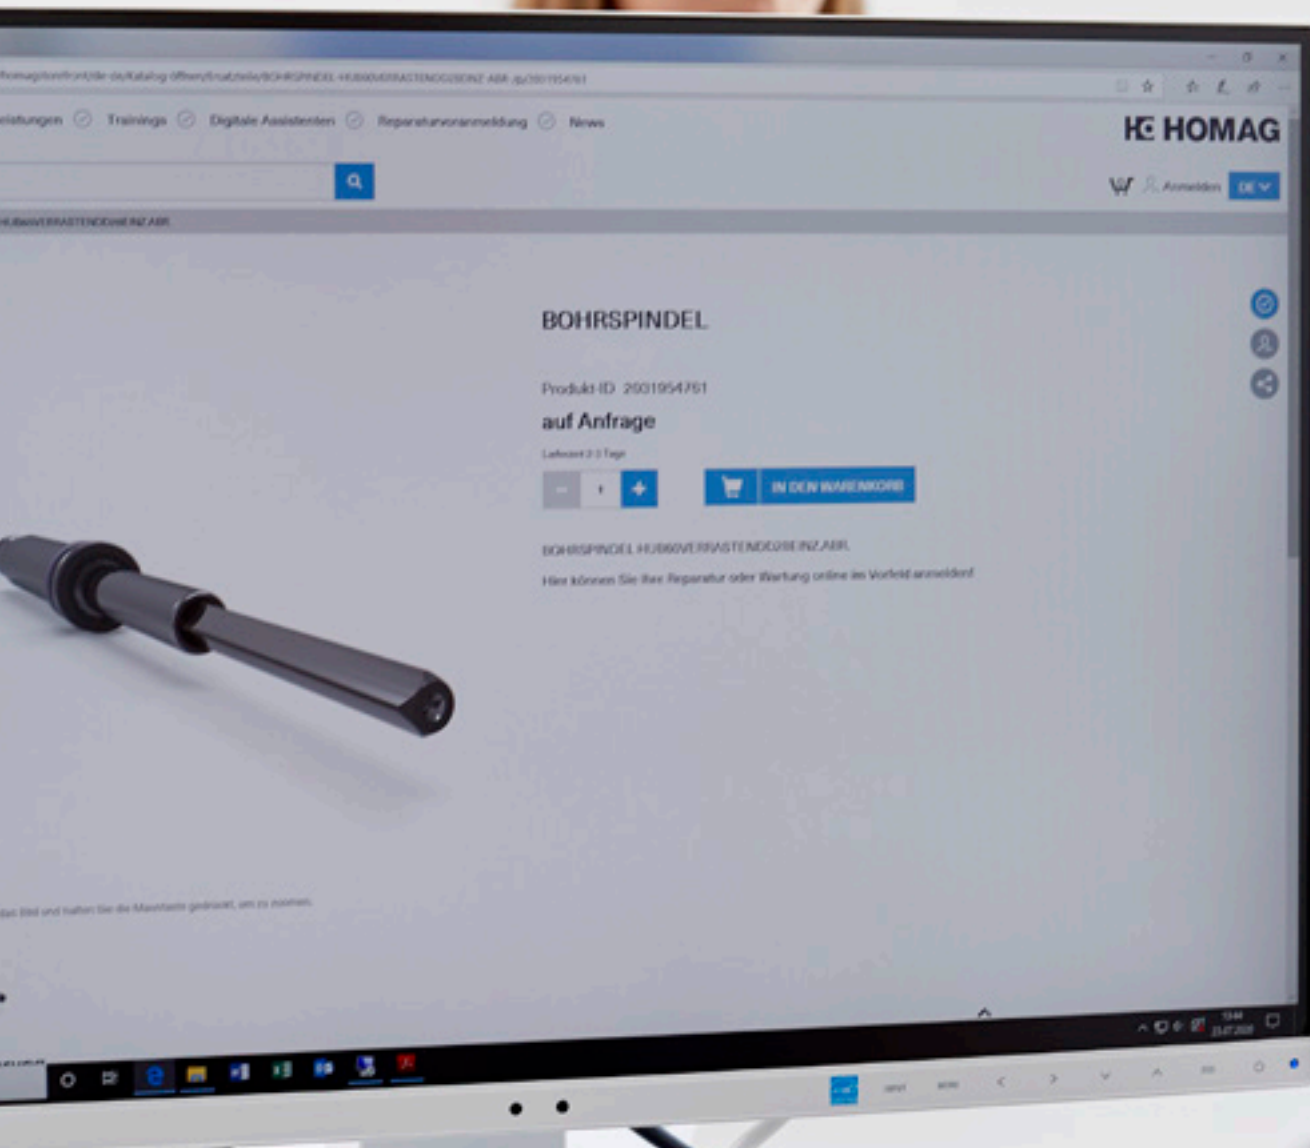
homag.com/front/de-de/katalog-öffnen/ersatzteile/BOHRSPINDEL-HUB60VERRASTENDD28EINZ-ABR/p/2031954761

eistungen Trainings Digitale Assistenten Reparaturvoranmeldung News

HOMAG

Anmelden DE

HUB60VERRASTENDD28EINZ.ABR.

BOHRSPINDEL

Produkt-ID 2031954761

auf Anfrage

Lieferzeit 2-3 Tage

- 1 +

IN DEN WARENKORB

BOHRSPINDEL HUB60VERRASTENDD28EINZ.ABR.

Hier können Sie Ihre Reparatur oder Wartung online im Vorfeld anmelden!

das Bild und halten Sie die Maustaste gedrückt, um zu zoomen.

13:44
23.07.2020